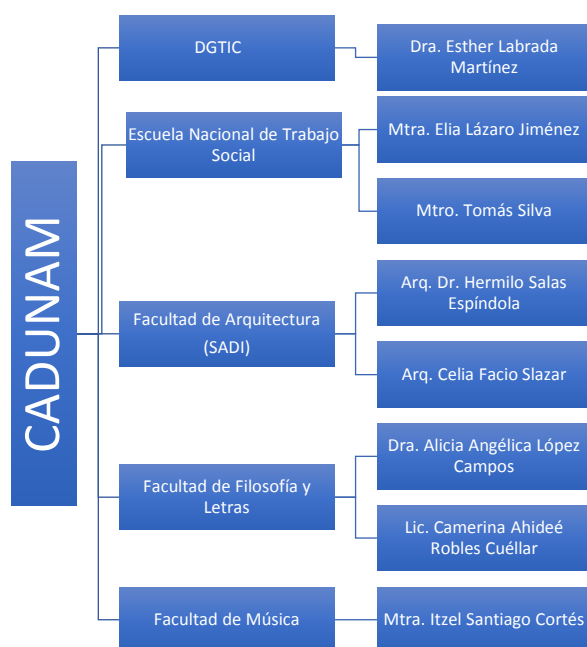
CADUNAM

DGTIC

Dra. Esther Labrada Martínez

Escuela Nacional de Trabajo Social

Mtra. Elia Lázaro Jiménez

Mtro. Tomás Silva

Facultad de Arquitectura (SADI)

Arq. Dr. Hermilo Salas Espíndola

Arq. Celia Facio Slazar

Facultad de Filosofía y Letras

Dra. Alicia Angélica López Campos

Lic. Camerina Ahideé Robles Cuéllar

Facultad de Música

Mtra. Itzel Santiago Cortés